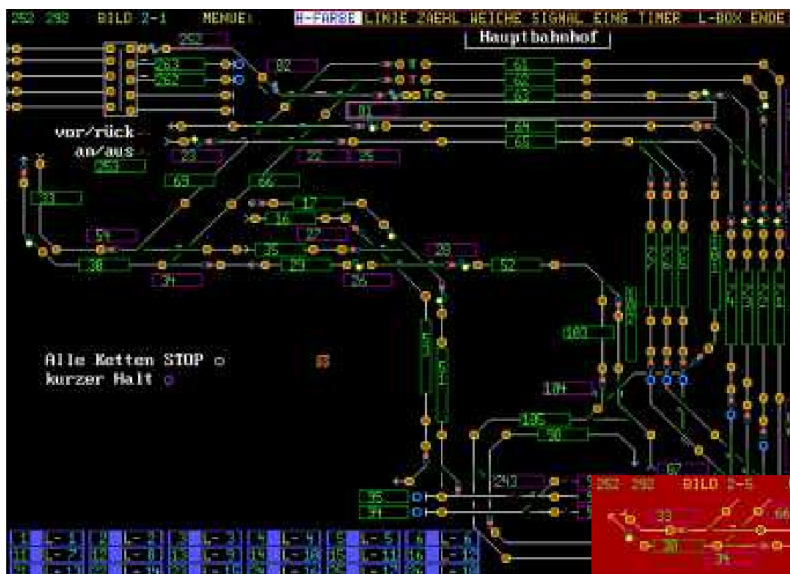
252 292 BILD 2-1 MENUE: H-FARBE LINIE ZAEHL WEICHE SIGNAL EING TIMER L-BOX ENDE

Hauptbahnhof

252
263
262
82
61
62
63
81
64
65
vor/rück
an/aus
23
22
25
253
33
69
66
17
16
54
22
38
35
29
28
52
34
26
5
6
103
104
105
30
243
97
35
34

Alle Ketten STOP
kurzer Halt

1 L-1 2 L-2 3 L-3 4 L-4 5 L-5 6 L-6
11 L-7 12 L-8 13 L-9 14 L-10 15 L-11 16 L-12
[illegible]

252 292 BILD 2-5
33
66
38
34